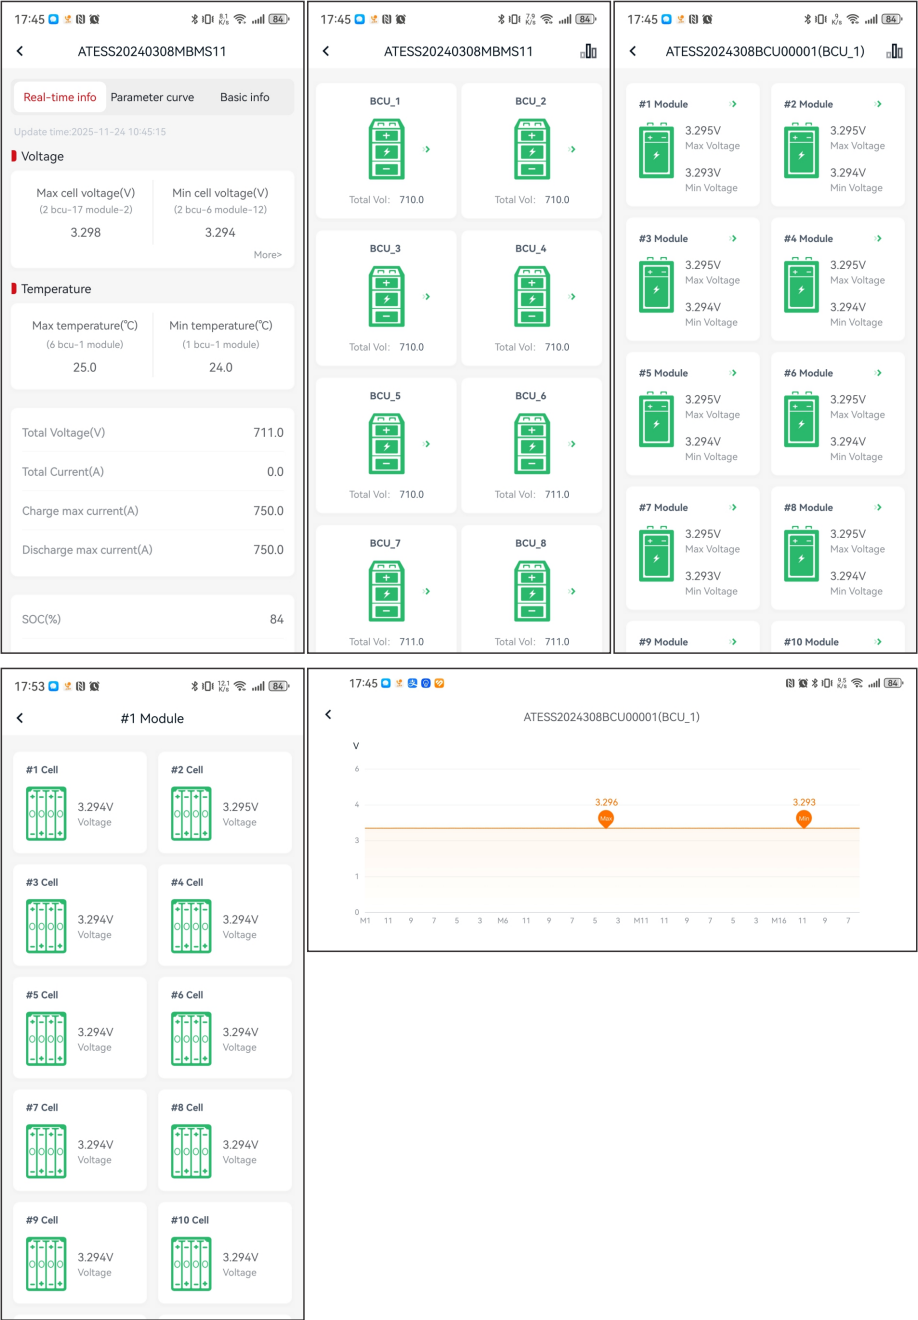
17:45 84

ATESS20240308MBMS11

Real-time info | Parameter curve | Basic info

Update time:2025-11-24 10:45:15

Voltage

Max cell voltage(V)
(2 bcu-17 module-2)
3.298

Min cell voltage(V)
(2 bcu-6 module-12)
3.294

More>

Temperature

Max temperature(℃)
(6 bcu-1 module)
25.0

Min temperature(℃)
(1 bcu-1 module)
24.0

Total Voltage(V) 711.0

Total Current(A) 0.0

Charge max current(A) 750.0

Discharge max current(A) 750.0

SOC(%) 84

17:45 84

ATESS20240308MBMS11

BCU_1
Total Vol: 710.0

BCU_2
Total Vol: 710.0

BCU_3
Total Vol: 710.0

BCU_4
Total Vol: 710.0

BCU_5
Total Vol: 710.0

BCU_6
Total Vol: 711.0

BCU_7
Total Vol: 711.0

BCU_8
Total Vol: 711.0

17:45 84

ATESS2024308BCU00001(BCU_1)

#1 Module
3.295V
Max Voltage
3.293V
Min Voltage

#2 Module
3.295V
Max Voltage
3.294V
Min Voltage

#3 Module
3.295V
Max Voltage
3.294V
Min Voltage

#4 Module
3.295V
Max Voltage
3.294V
Min Voltage

#5 Module
3.295V
Max Voltage
3.294V
Min Voltage

#6 Module
3.295V
Max Voltage
3.294V
Min Voltage

#7 Module
3.295V
Max Voltage
3.293V
Min Voltage

#8 Module
3.295V
Max Voltage
3.294V
Min Voltage

#9 Module

#10 Module

17:53 84

#1 Module

#1 Cell
3.294V
Voltage

#2 Cell
3.295V
Voltage

#3 Cell
3.294V
Voltage

#4 Cell
3.294V
Voltage

#5 Cell
3.294V
Voltage

#6 Cell
3.294V
Voltage

#7 Cell
3.294V
Voltage

#8 Cell
3.294V
Voltage

#9 Cell
3.294V
Voltage

#10 Cell
3.294V
Voltage

17:45 84

ATESS2024308BCU00001(BCU_1)

V
6
4
3
1
0

3.296
Max
3.293
Min

M1 11 9 7 5 3 M6 11 9 7 5 3 M11 11 9 7 5 3 M16 11 9 7